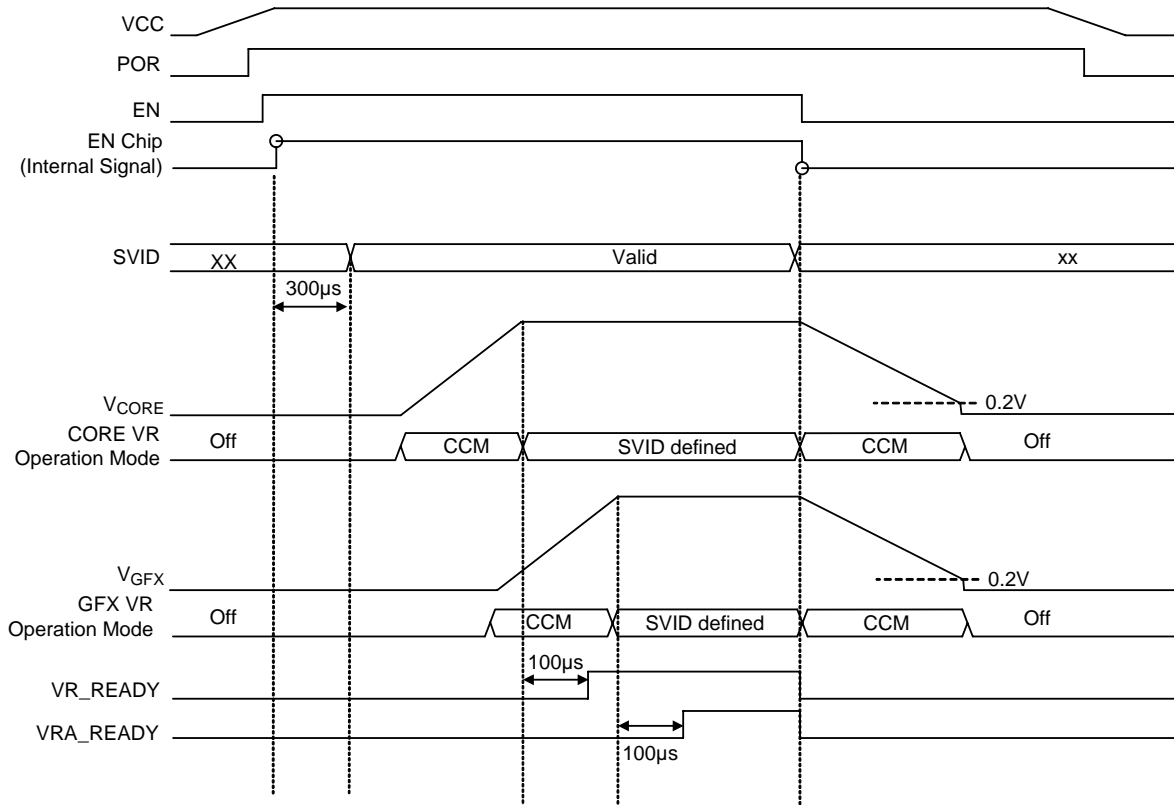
VCC
POR
EN
EN Chip (Internal Signal)
SVID
XX
Valid
xx
300μs
$V_{CORE}$
0.2V
CORE VR Operation Mode
Off
CCM
SVID defined
CCM
Off
$V_{GFX}$
0.2V
GFX VR Operation Mode
Off
CCM
SVID defined
CCM
Off
100μs
VR_READY
VRA_READY
100μs